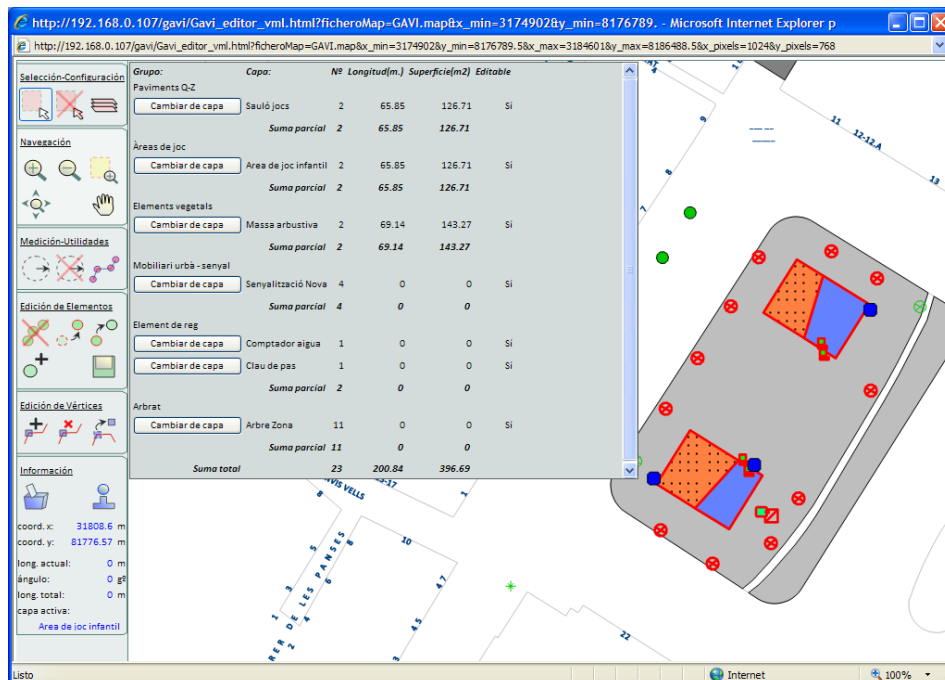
http://192.168.0.107/gavi/Gavi_editor_vml.html?ficheroMap=GAVI.map&x_min=3174902&y_min=8176789. - Microsoft Internet Explorer p

http://192.168.0.107/gavi/Gavi_editor_vml.html?ficheroMap=GAVI.map&x_min=3174902&y_min=8176789.5&x_max=3184601&y_max=8186488.5&x_pixels=1024&y_pixels=768

Selección-Configuración

Navegación

Medición-Utilidades

Edición de Elementos

Edición de Vértices

Información

coord. x: 31808.6 m
coord. y: 81776.57 m
long. actual: 0 m
ángulo: 0 gº
long. total: 0 m
capa activa:
Area de joc infantil

| Grupo: | Capa: | Nº | Longitud(m.) | Superficie(m2) | Editable |
|---|---|---|---|---|---|
| Paviments Q-Z | | | | | |
| Cambiar de capa | Sauló jocs | 2 | 65.85 | 126.71 | Si |
| | Suma parcial | 2 | 65.85 | 126.71 | |
| Àreas de joc | | | | | |
| Cambiar de capa | Area de joc infantil | 2 | 65.85 | 126.71 | Si |
| | Suma parcial | 2 | 65.85 | 126.71 | |
| Elements vegetals | | | | | |
| Cambiar de capa | Massa arbustiva | 2 | 69.14 | 143.27 | Si |
| | Suma parcial | 2 | 69.14 | 143.27 | |
| Mobiliari urbà - senyal | | | | | |
| Cambiar de capa | Senyalització Nova | 4 | 0 | 0 | Si |
| | Suma parcial | 4 | 0 | 0 | |
| Element de reg | | | | | |
| Cambiar de capa | Comptador aigua | 1 | 0 | 0 | Si |
| Cambiar de capa | Clau de pas | 1 | 0 | 0 | Si |
| | Suma parcial | 2 | 0 | 0 | |
| Arbrat | | | | | |
| Cambiar de capa | Arbre Zona | 11 | 0 | 0 | Si |
| | Suma parcial | 11 | 0 | 0 | |
| | Suma total | 23 | 200.84 | 396.69 | |

9 11 12-12 A 13 7 VIS VELLS 35-37 10 5 3 4 4-7 4 5 1 22 RER DE LES PANSES

Listo Internet 100%